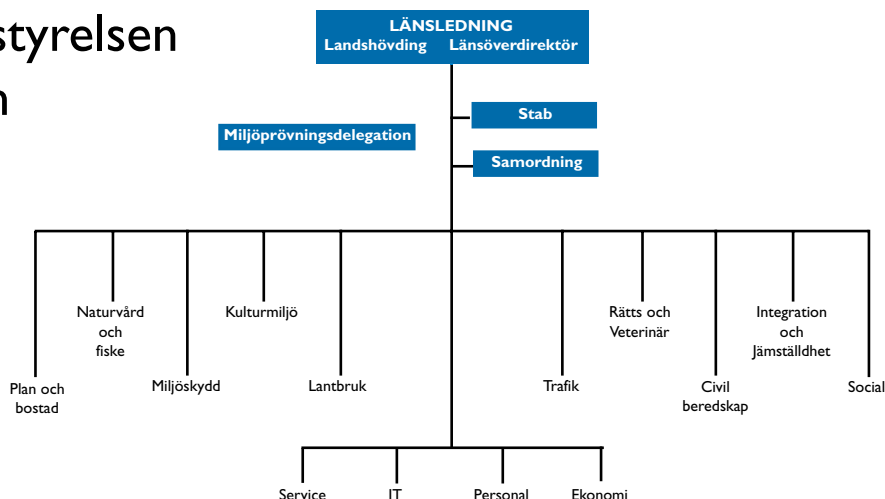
styrelsen
n

LÄNSLEDNING
Landshövding Länsöverdirektör

Stab

Miljöprövningsdelegation

Samordning

Plan och bostad

Naturvård och fiske

Miljöskydd

Kulturmiljö

Lantbruk

Trafik

Rätts och Veterinär

Civil beredskap

Integration och Jämställdhet

Social

Service

IT

Personal

Ekonomi